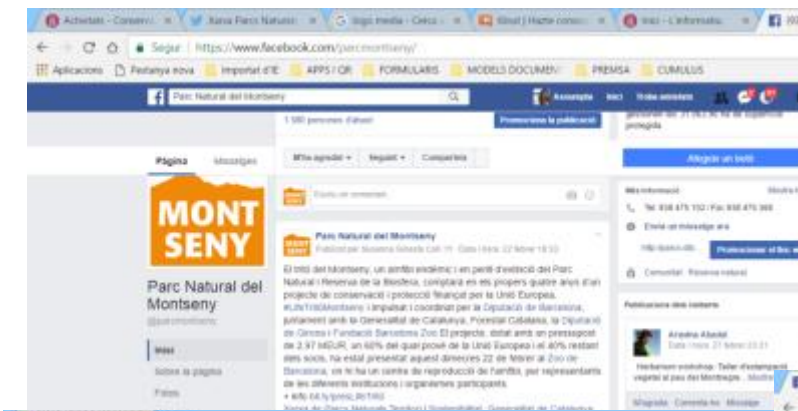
Activitats - Conserv... × Xarxa Parcs Naturals × logo media - Cerca × Bitxul | Hazte conoci... × Inici - L'informatiu × 

Segur | https://www.facebook.com/parcmontseny/

Aplicacions Pestanya nova Importat d'IE APPS i QR FORMULARIS MODELS DOCUMEN... PREMSA CUMULUS

Parc Natural del Montseny

1.590 persones d'abast Promociona la publicació

Pàgina Missatges

M'ha agradat Seguint Comparteix

Escriu un comentari...

MONT SENY

Parc Natural del Montseny
@parcmontseny

Inici
Sobre la pàgina
Fotos

Parc Natural del Montseny
Publicat per Susanna Sobrés Coll · Data i hora: 22 febrer 18:33

El tritó del Montseny, un amfibi endèmic i en perill d'extinció del Parc Natural i Reserva de la Biosfera, comptarà en els propers quatre anys d'un projecte de conservació i protecció finançat per la Unió Europea, #LIFETRITÓMontseny, l'impulsat i coordinat per la Diputació de Barcelona, juntament amb la Generalitat de Catalunya, Forestal Catalana, la Diputació de Girona i Fundació Barcelona Zoo.El projecte, dotat amb un pressupost de 2,97 MEUR, un 60% del qual prové de la Unió Europea i el 40% restant dels socis, ha estat presentat aquest dimecres 22 de febrer al Zoo de Barcelona, on hi ha un centre de reproducció de l'amfibi, per representants de les diferents institucions i organismes participants.
+ info bit.ly/press_lifeTritó
Xarxa de Parcs Naturals Territori i Sostenibilitat, Generalitat de Catalunya

protegida

Afegeix un botó

Més informació
Tel. 938 475 102 / Fax 938 475 065
Envia un missatge ara
http://parcs.cat/...
Promocionar el lloc w...
Comunitat · Reserva natural

Publicacions dels visitants

Ariadna Abadal
Data i hora: 21 febrer 23:21
Herbarium workshop. Taller d'estampació vegetal al peu del Montseny...

M'agrada Comenta-ho Missatge